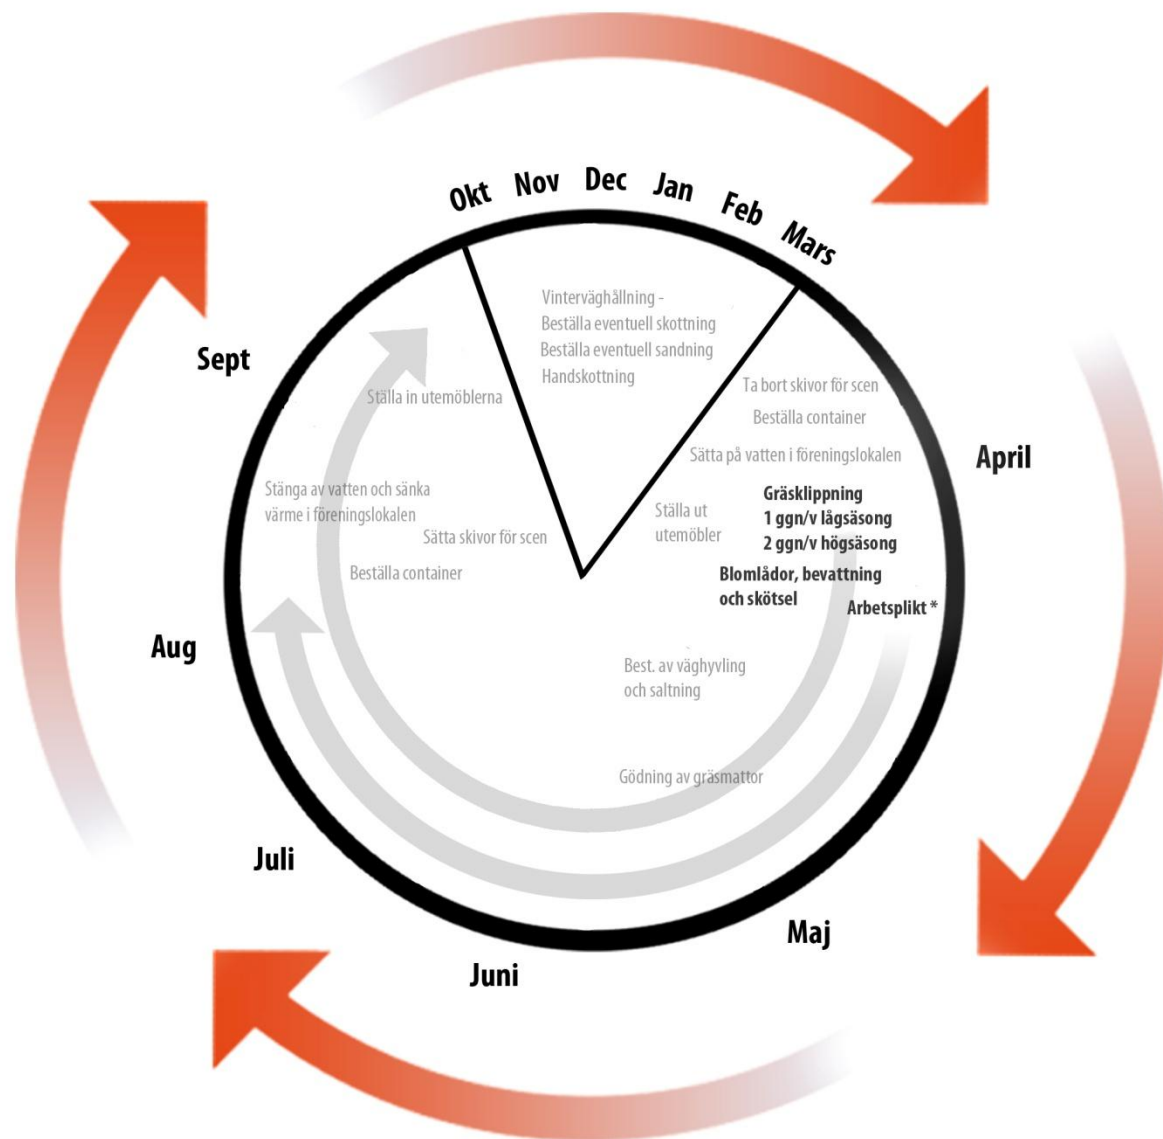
Okt Nov Dec Jan Feb Mars

Vinterväghållning -
Beställa eventuell skottning
Beställa eventuell sandning
Handskottning

Sept

Ställa in utemöblerna

Ta bort skivor för scen

Beställa container

Sätta på vatten i föreningslokalen

April

Stänga av vatten och sänka värme i föreningslokalen

Sätta skivor för scen

Ställa ut utemöbler

Gräsklippning
1 ggn/v lågsäsong
2 ggn/v högsäsong

Beställa container

Blomlådor, bevattning och skötsel

Arbetsplikt *

Aug

Best. av väghyvling och saltning

Gödning av gräsmattor

Juli

Maj

Juni